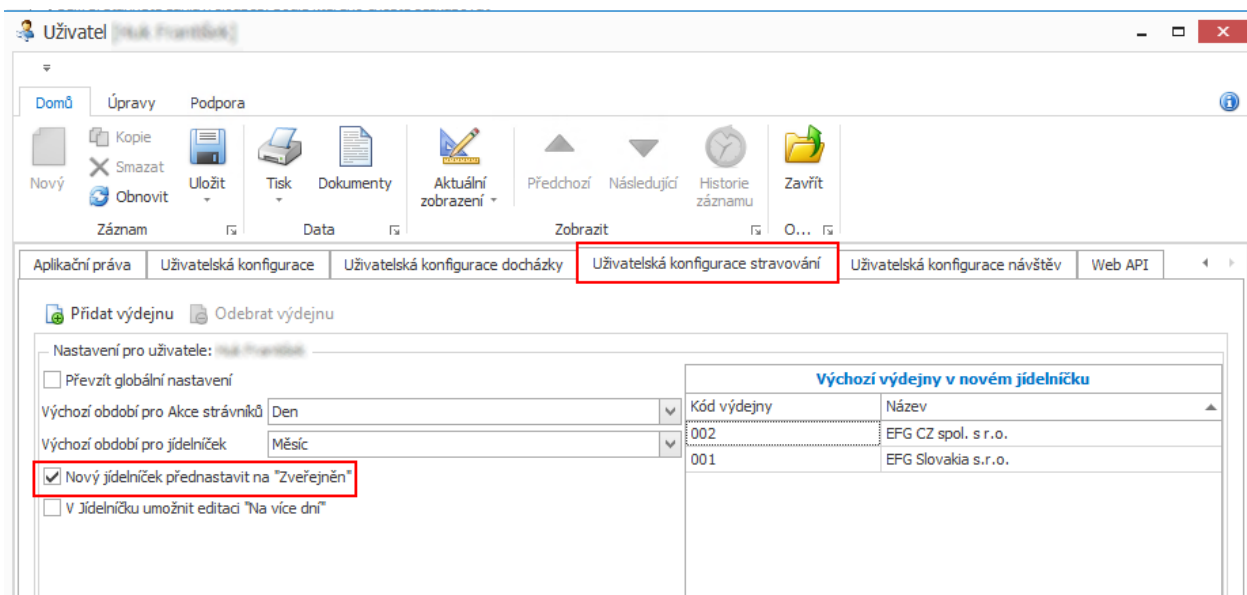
Uživatel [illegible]

Domů Úpravy Podpora

Nový Kopie Smazat Obnovit Uložit Tisk Dokumenty Aktuální zobrazení Předchozí Následující Historie záznamu Zavřít

Záznam Data Zobrazit O...

Aplikační práva | Uživatelská konfigurace | Uživatelská konfigurace docházky | Uživatelská konfigurace stravování | Uživatelská konfigurace návštěv | Web API

Přidat výdejnu Odebrat výdejnu

Nastavení pro uživatele: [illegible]

Převzít globální nastavení

Výchozí období pro Akce strávníků Den

Výchozí období pro jídelníček Měsíc

Nový jídelníček přednastavit na "Zveřejněn"

V Jídelníčku umožnit editaci "Na více dní"

Výchozí výdejny v novém jídelníčku

| Kód výdejny | Název |
|---|---|
| 002 | EFG CZ spol. s r.o. |
| 001 | EFG Slovakia s.r.o. |